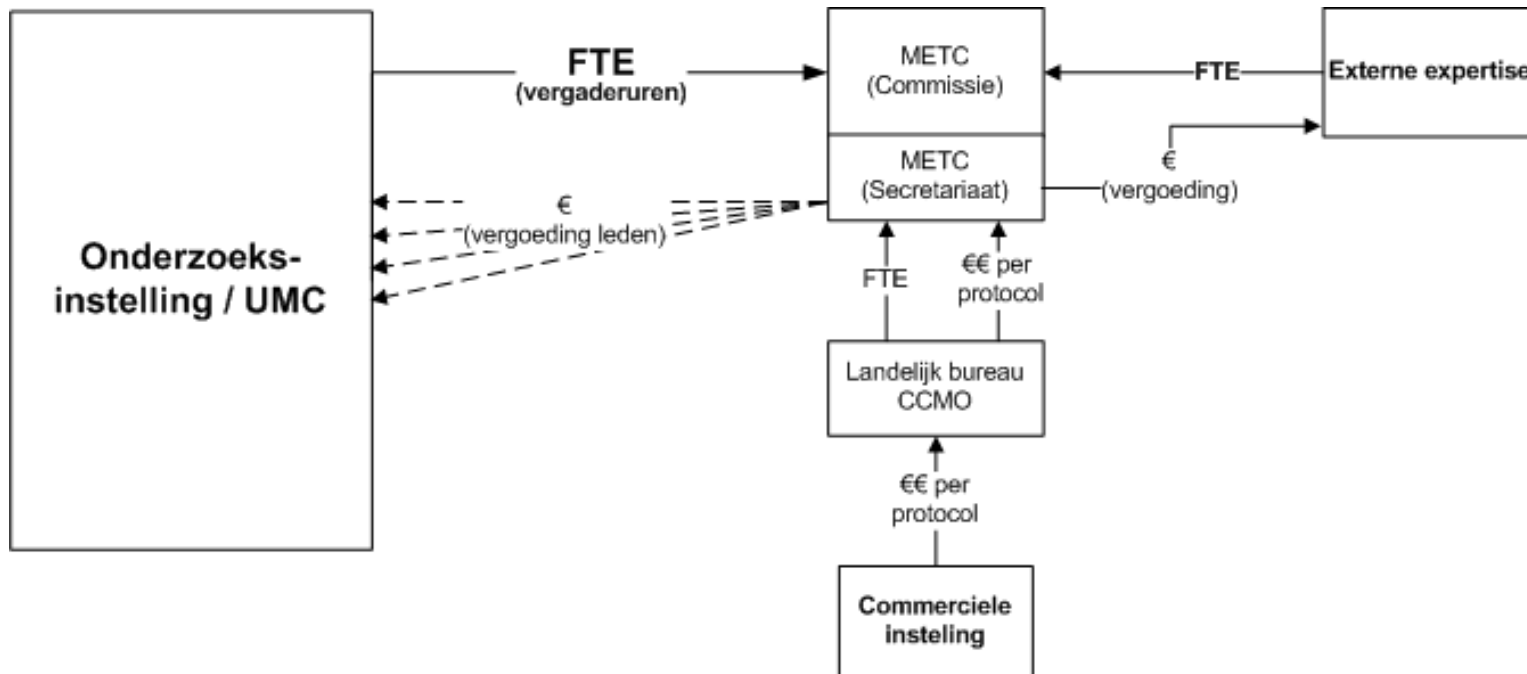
Onderzoeks-instelling / UMC

FTE
(vergaderuren)

METC
(Commissie)

FTE

Externe expertise

METC
(Secretariaat)

€
(vergoeding)

€
(vergoeding leden)

FTE

€€ per protocol

Landelijk bureau CCMO

€€ per protocol

Commerciele insteling